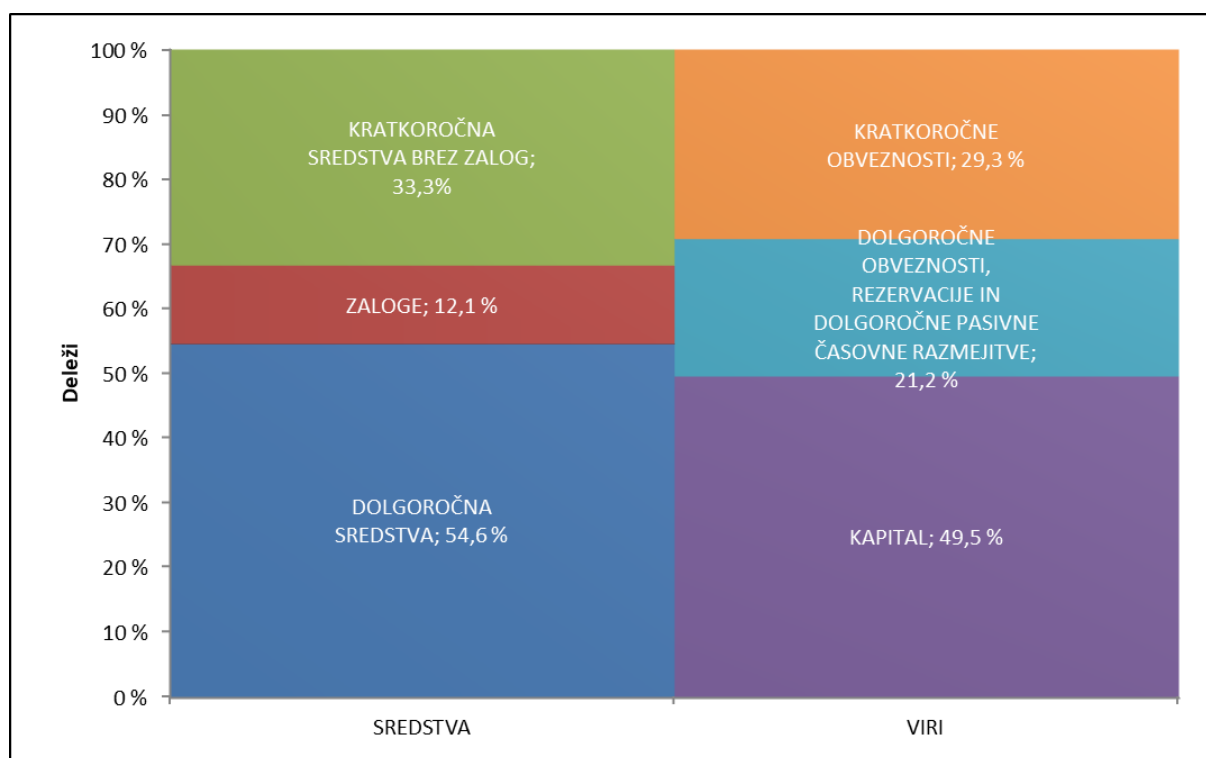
100 %
90 %
80 %
70 %
60 %
50 %
40 %
30 %
20 %
10 %
0 %

Deleži

KRATKOROČNA SREDSTVA BREZ ZALOG; 33,3%

ZALOGE; 12,1 %

DOLGOROČNA SREDSTVA; 54,6 %

KRATKOROČNE OBVEZNOSTI; 29,3 %

DOLGOROČNE OBVEZNOSTI, REZERVACIJE IN DOLGOROČNE PASIVNE ČASOVNE RAZMEJITVE; 21,2 %

KAPITAL; 49,5 %

SREDSTVA

VIRI